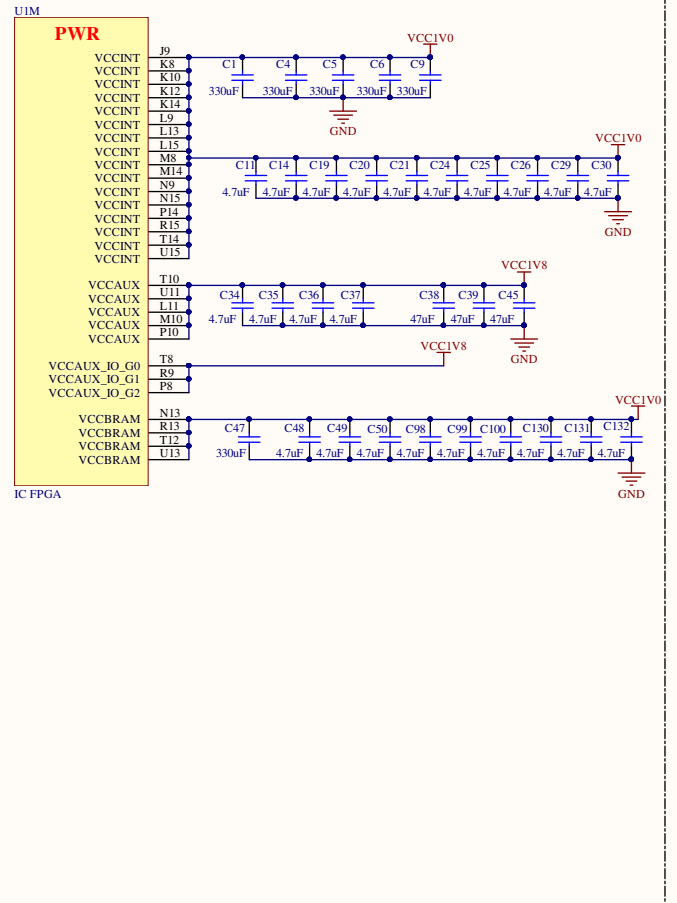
U1M

PWR

VCCINT J9
VCCINT K8
VCCINT K10
VCCINT K12
VCCINT K14
VCCINT L9
VCCINT L13
VCCINT L15
VCCINT M8
VCCINT M14
VCCINT N9
VCCINT N15
VCCINT P14
VCCINT R15
VCCINT T14
VCCINT U15

VCCAUX T10
VCCAUX U11
VCCAUX L11
VCCAUX M10
VCCAUX P10

VCCAUX_IO_G0 T8
VCCAUX_IO_G1 R9
VCCAUX_IO_G2 P8

VCCBRAM N13
VCCBRAM R13
VCCBRAM T12
VCCBRAM U13

IC FPGA

VCC1V0
C1 330uF
C4 330uF
C5 330uF
C6 330uF
C9 330uF
GND

VCC1V0
C11 4.7uF
C14 4.7uF
C19 4.7uF
C20 4.7uF
C21 4.7uF
C24 4.7uF
C25 4.7uF
C26 4.7uF
C29 4.7uF
C30 4.7uF
GND

VCC1V8
C34 4.7uF
C35 4.7uF
C36 4.7uF
C37 4.7uF
C38 47uF
C39 47uF
C45 47uF
GND

VCC1V8

VCC1V0
C47 330uF
C48 4.7uF
C49 4.7uF
C50 4.7uF
C98 4.7uF
C99 4.7uF
C100 4.7uF
C130 4.7uF
C131 4.7uF
C132 4.7uF
GND